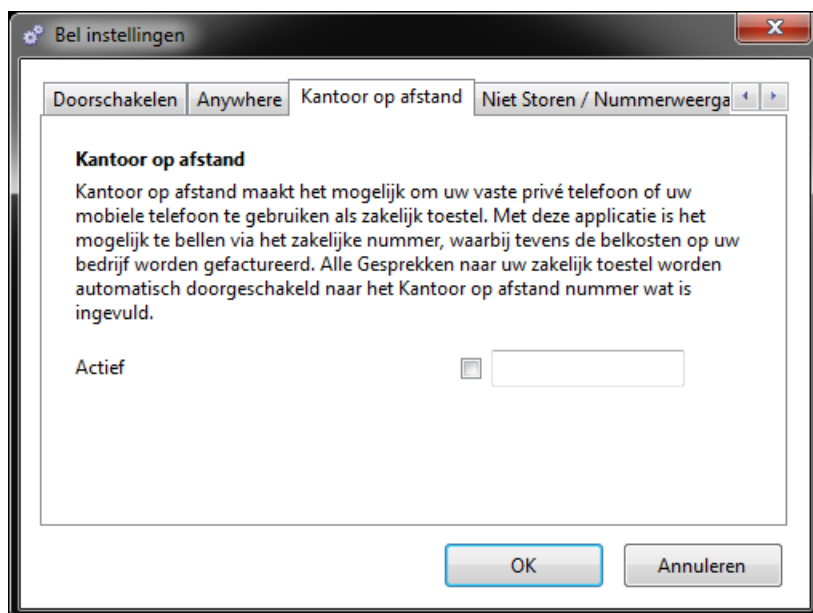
Bel instellingen

Doorschakelen | Anywhere | Kantoor op afstand | Niet Storen / Nummerweerga

Kantoor op afstand

Kantoor op afstand maakt het mogelijk om uw vaste privé telefoon of uw mobiele telefoon te gebruiken als zakelijk toestel. Met deze applicatie is het mogelijk te bellen via het zakelijke nummer, waarbij tevens de belkosten op uw bedrijf worden gefactureerd. Alle Gesprekken naar uw zakelijk toestel worden automatisch doorgeschakeld naar het Kantoor op afstand nummer wat is ingevuld.

Actief

OK
Annuleren